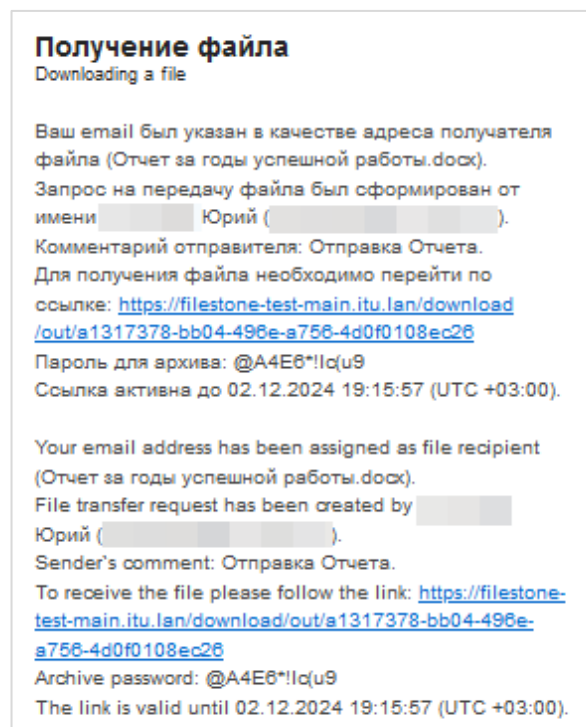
Получение файла
Downloading a file

Ваш email был указан в качестве адреса получателя файла (Отчет за годы успешной работы.docx).
Запрос на передачу файла был сформирован от имени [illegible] Юрий ([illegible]).
Комментарий отправителя: Отправка Отчета.
Для получения файла необходимо перейти по ссылке: https://filestone-test-main.itu.lan/download/out/a1317378-bb04-496e-a756-4d0f0108ec26
Пароль для архива: @A4E6*!Io(u9
Ссылка активна до 02.12.2024 19:15:57 (UTC +03:00).

Your email address has been assigned as file recipient (Отчет за годы успешной работы.docx).
File transfer request has been created by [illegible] Юрий ([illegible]).
Sender's comment: Отправка Отчета.
To receive the file please follow the link: https://filestone-test-main.itu.lan/download/out/a1317378-bb04-496e-a756-4d0f0108ec26
Archive password: @A4E6*!Io(u9
The link is valid until 02.12.2024 19:15:57 (UTC +03:00).